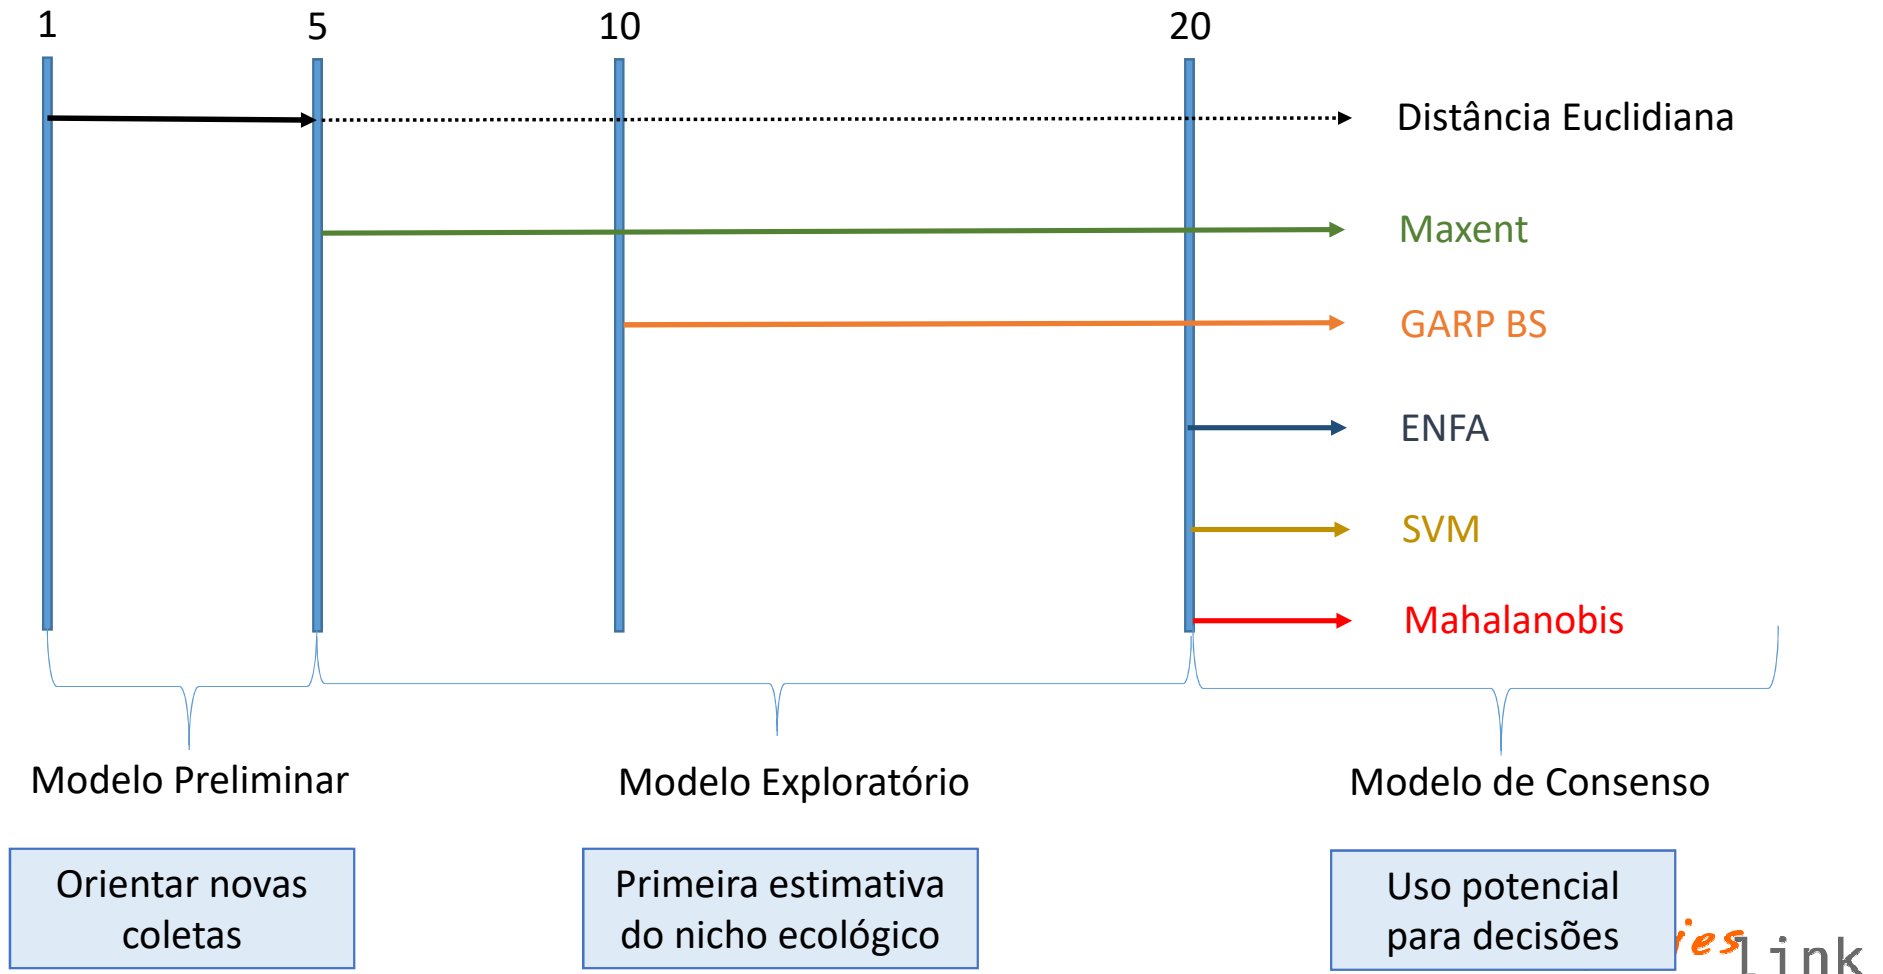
1
5
10
20

Distância Euclidiana

Maxent

GARP BS

ENFA

SVM

Mahalanobis

Modelo Preliminar

Modelo Exploratório

Modelo de Consenso

Orientar novas coletas

Primeira estimativa do nicho ecológico

Uso potencial para decisões

ies Link